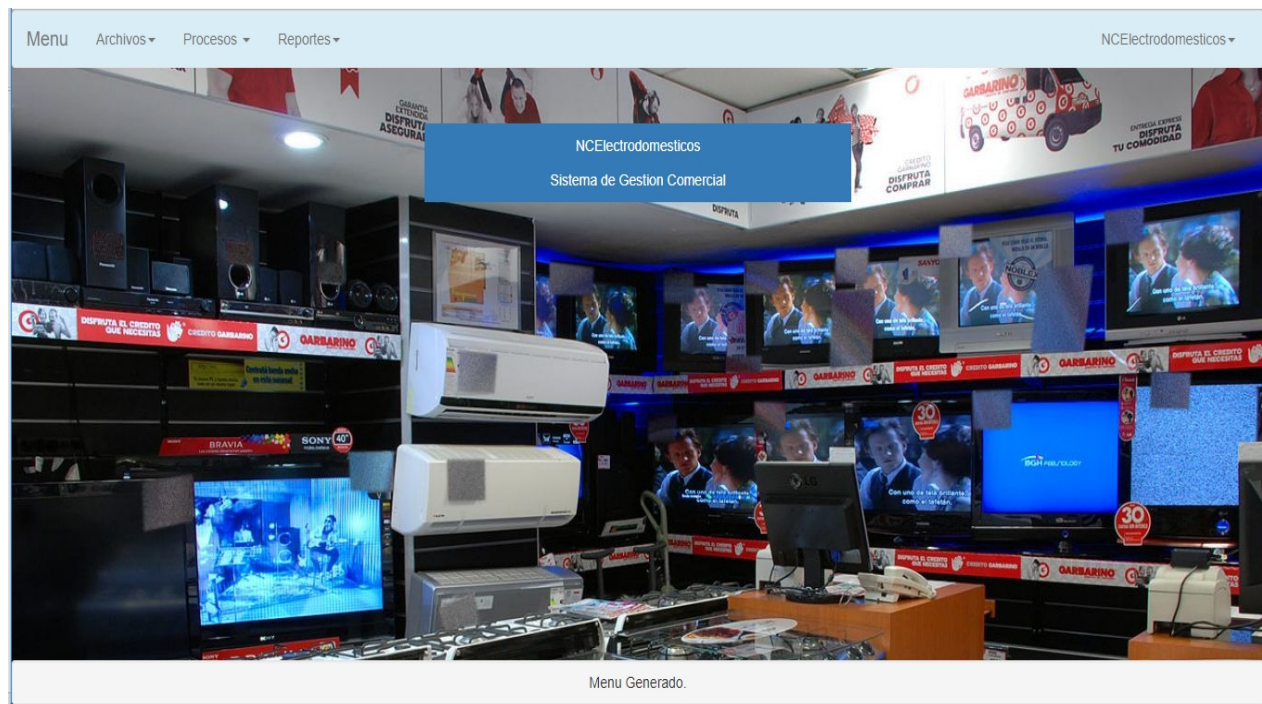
Menu Archivos ▾ Procesos ▾ Reportes ▾ NCElectrodomesticos ▾

NCElectrodomesticos

Sistema de Gestion Comercial

GARANTIA EXTENDIDA DISFRUTA ASEGURADO

GARBARINO

ENTREGA EXPRESS DISFRUTA TU COMODIDAD

CREDITO GARBARINO DISFRUTA COMPRAR

DISFRUTA

DISFRUTA EL CREDITO QUE NECESITAS

CREDITO GARBARINO

GARBARINO

BRAVIA

SONY

40"

30

BGH

LG

Menu Generado.